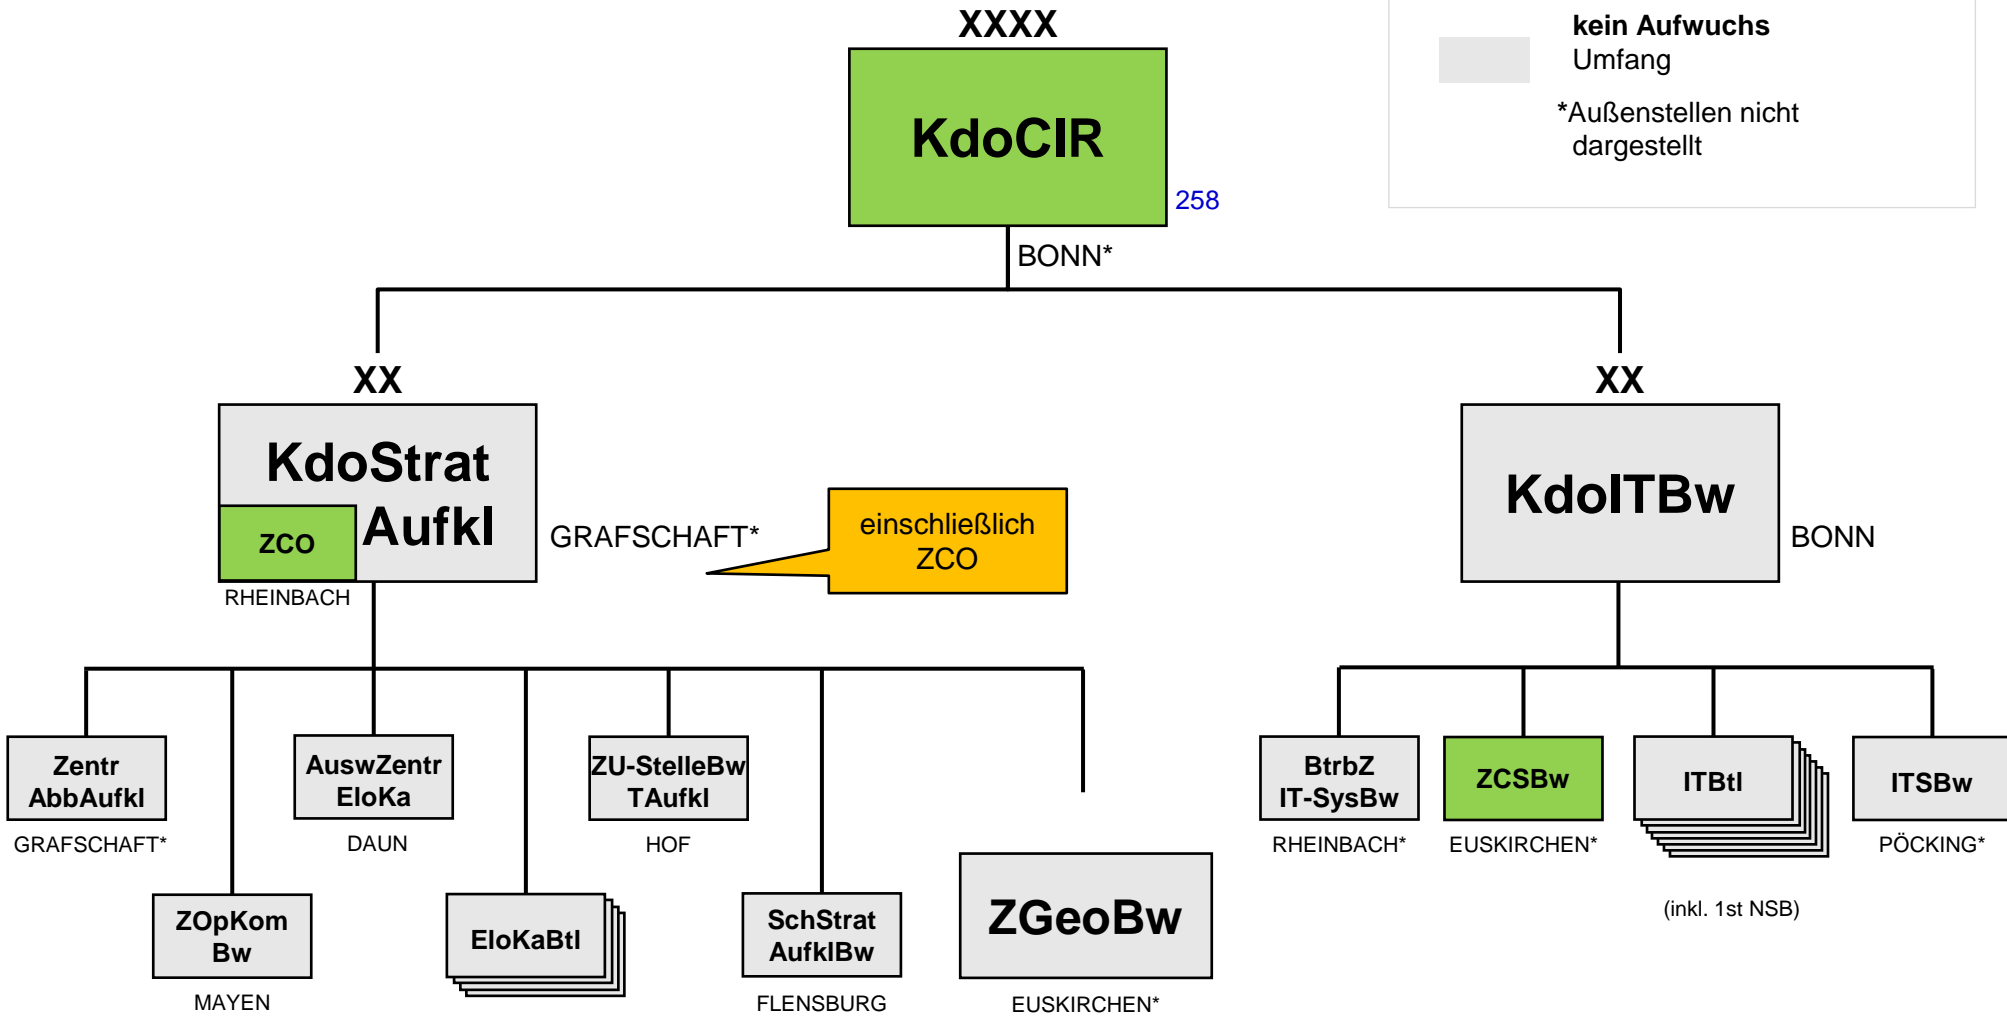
XXXX

KdoCIR

258

BONN*

kein Aufwuchs
Umfang

*Außenstellen nicht dargestellt

XX

KdoStrat Aufkl

ZCO

RHEINBACH

GRAFSCHAFT*

einschließlich ZCO

XX

KdoITBw

BONN

Zentr AbbAufkl

GRAFSCHAFT*

ZOpKom Bw

MAYEN

AuswZentr EloKa

DAUN

EloKaBtl

ZU-StelleBw TAufkl

HOF

SchStrat AufklBw

FLENSBURG

ZGeoBw

EUSKIRCHEN*

BtrbZ IT-SysBw

RHEINBACH*

ZCSBw

EUSKIRCHEN*

ITBtl

(inkl. 1st NSB)

ITSBw

PÖCKING*